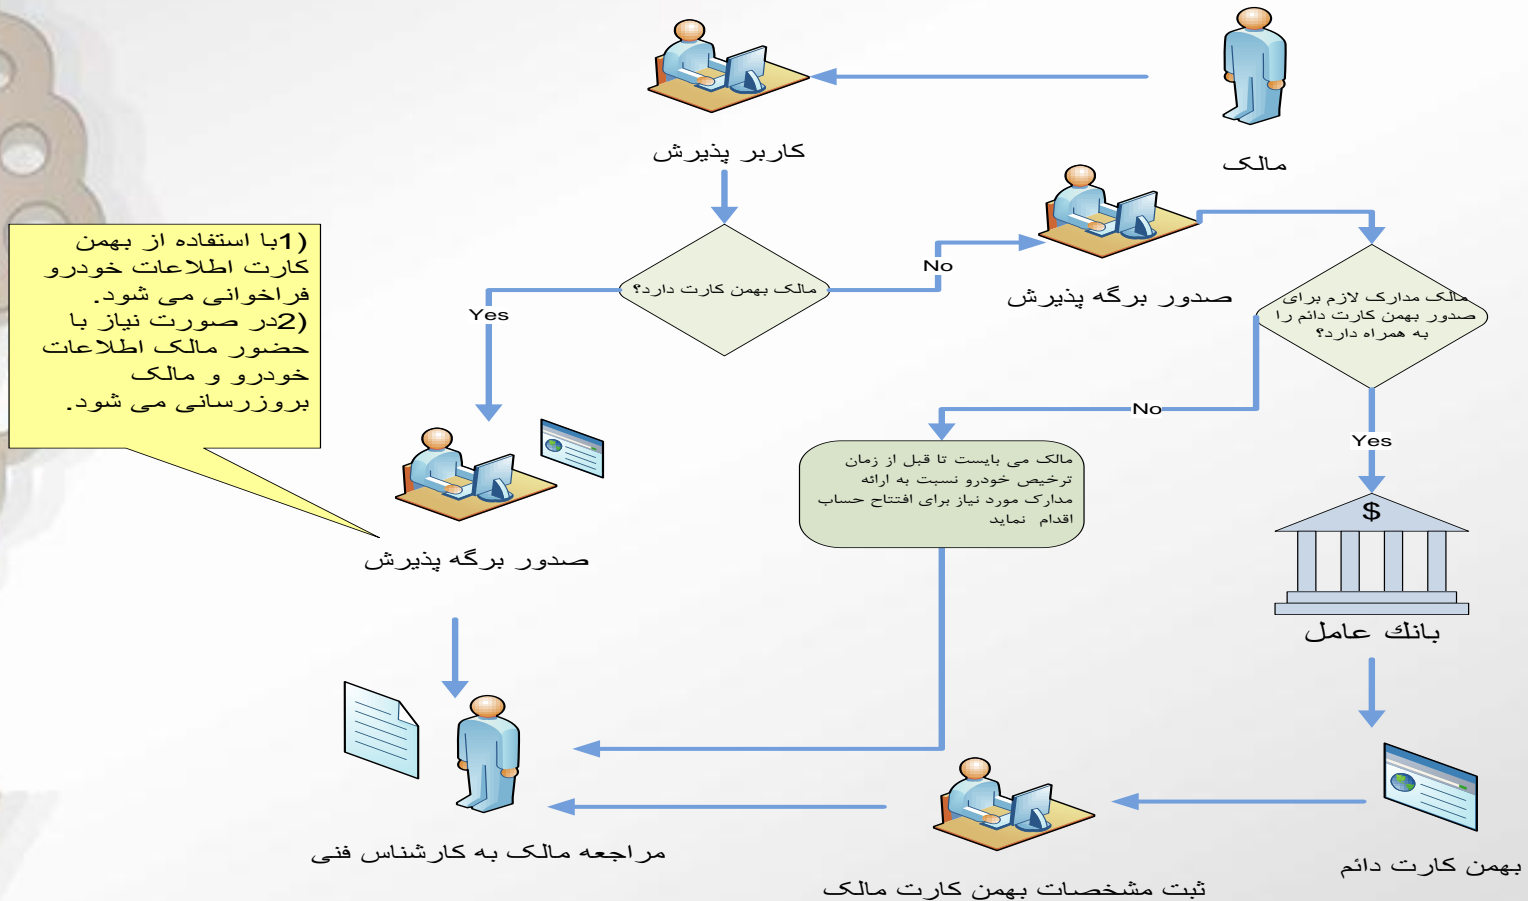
مالک

کاربر پذیرش

مالک بهمن کارت دارد؟

No

Yes

صدور برگه پذیرش

مالک مدارک لازم برای صدور بهمن کارت دائم را به همراه دارد؟

(1با استفاده از بهمن کارت اطلاعات خودرو فراخوانی می شود.
(2در صورت نیاز با حضور مالک اطلاعات خودرو و مالک بروزرسانی می شود.

No

Yes

مالک می بایست تا قبل از زمان ترخیص خودرو نسبت به ارائه مدارک مورد نیاز برای افتتاح حساب اقدام نماید

صدور برگه پذیرش

$

بانك عامل

مراجعه مالک به کارشناس فنی

ثبت مشخصات بهمن کارت مالک

بهمن کارت دائم